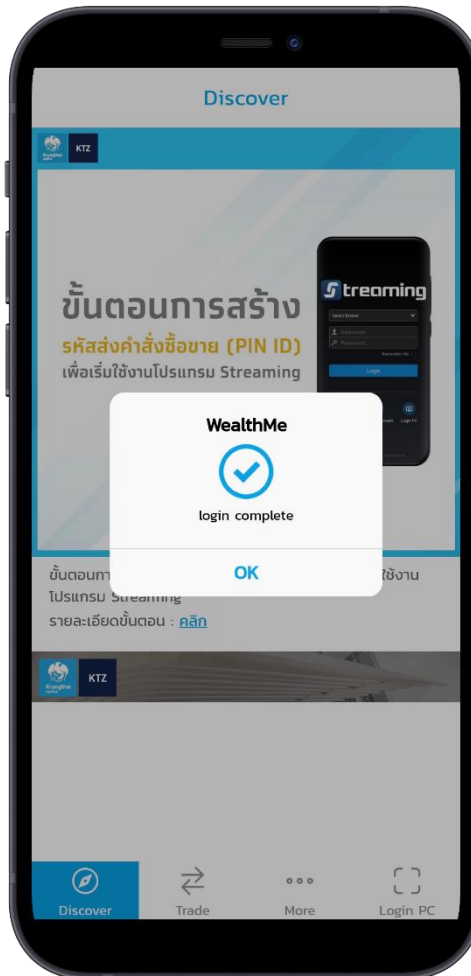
Discover

KTZ

ขั้นตอนการสร้าง
รหัสส่งคำสั่งซื้อขาย (PIN ID)
เพื่อเริ่มใช้งานโปรแกรม Streaming

Streaming

Select Broker
Username
Password
Remember Me
Login

WealthMe

login complete

OK

ขั้นตอนกา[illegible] ใช้งาน
โปรแกรม Streaming
รายละเอียดขั้นตอน : คลิก

KTZ

Discover
Trade
More
Login PC